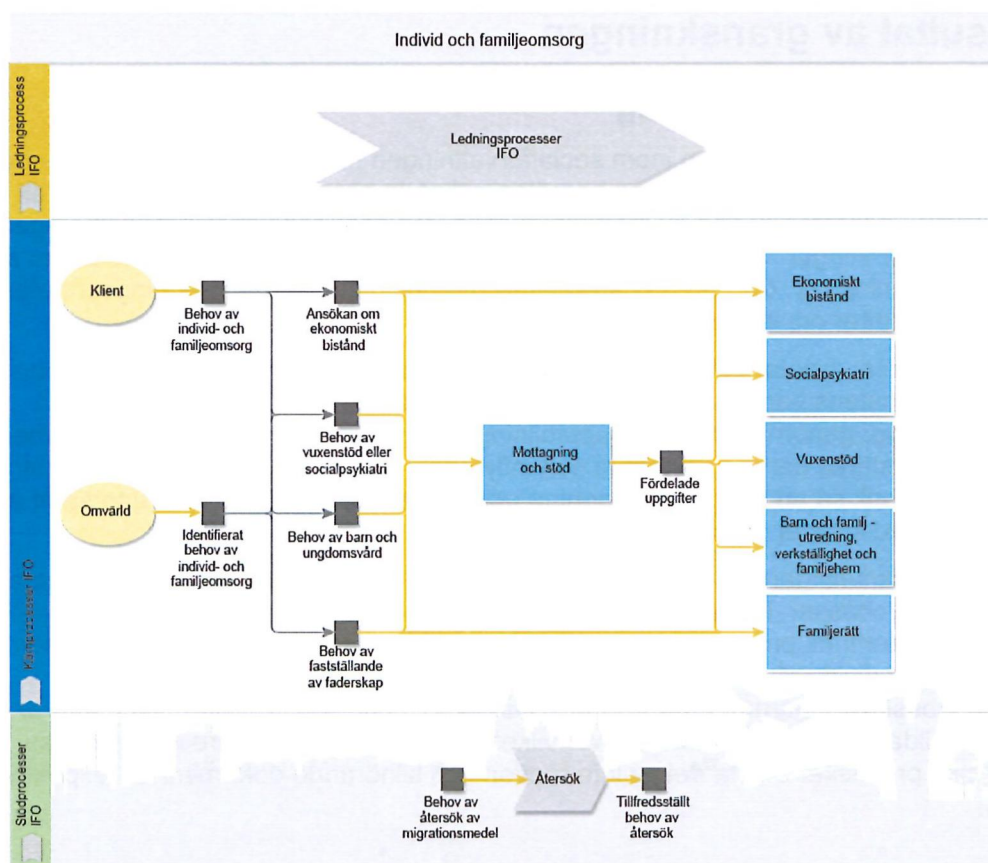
Individ och familjeomsorg

Ledningsprocess IFO

Ledningsprocesser IFO

Kärnprocesser IFO

Klient

Behov av individ- och familjeomsorg

Omvärld

Identifierat behov av individ- och familjeomsorg

Ansökan om ekonomiskt bistånd

Behov av vuxenstöd eller socialpsykiatri

Behov av barn och ungdomsvård

Behov av fastställande av faderskap

Mottagning och stöd

Fördelade uppgifter

Ekonomiskt bistånd

Socialpsykiatri

Vuxenstöd

Barn och familj - utredning, verkställighet och familjehem

Familjerätt

Stödprocesser IFO

Behov av återsök av migrationsmedel

Återsök

Tillfredsställt behov av återsök